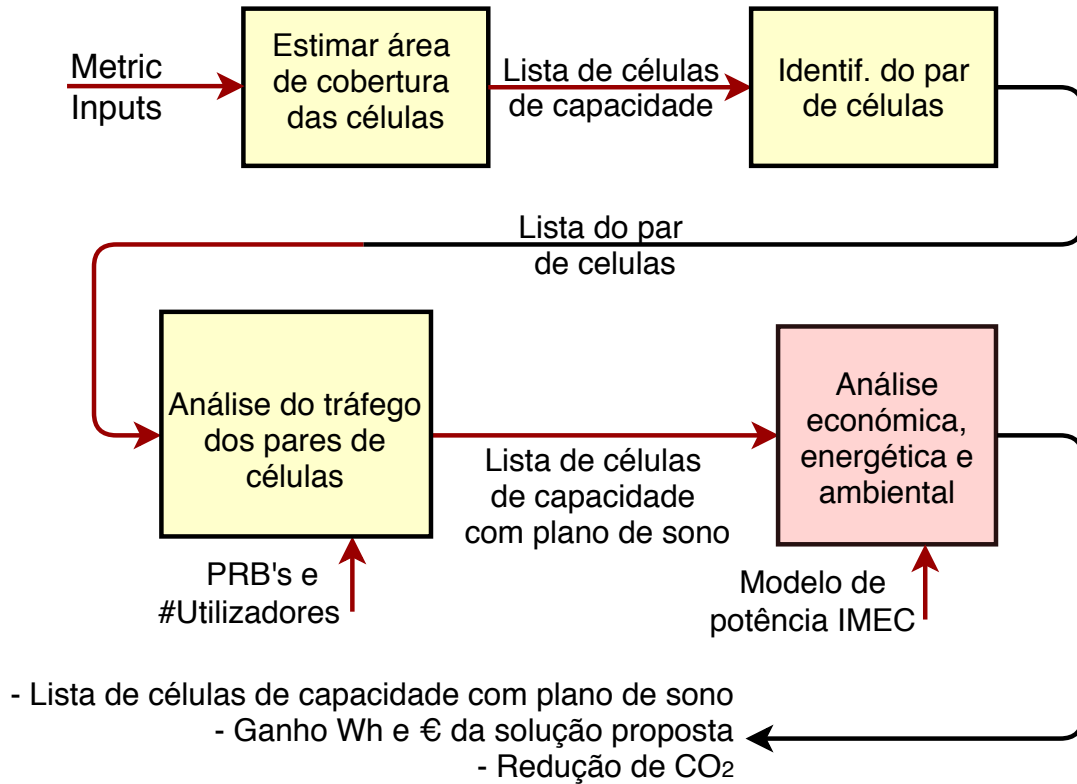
Metric Inputs

Estimar área de cobertura das células

Lista de células de capacidade

Identif. do par de células

Lista do par de celulas

Análise do tráfego dos pares de células

Lista de células de capacidade com plano de sono

Análise económica, energética e ambiental

PRB's e #Utilizadores

Modelo de potência IMEC

- Lista de células de capacidade com plano de sono
- Ganho Wh e € da solução proposta
- Redução de $CO_2$